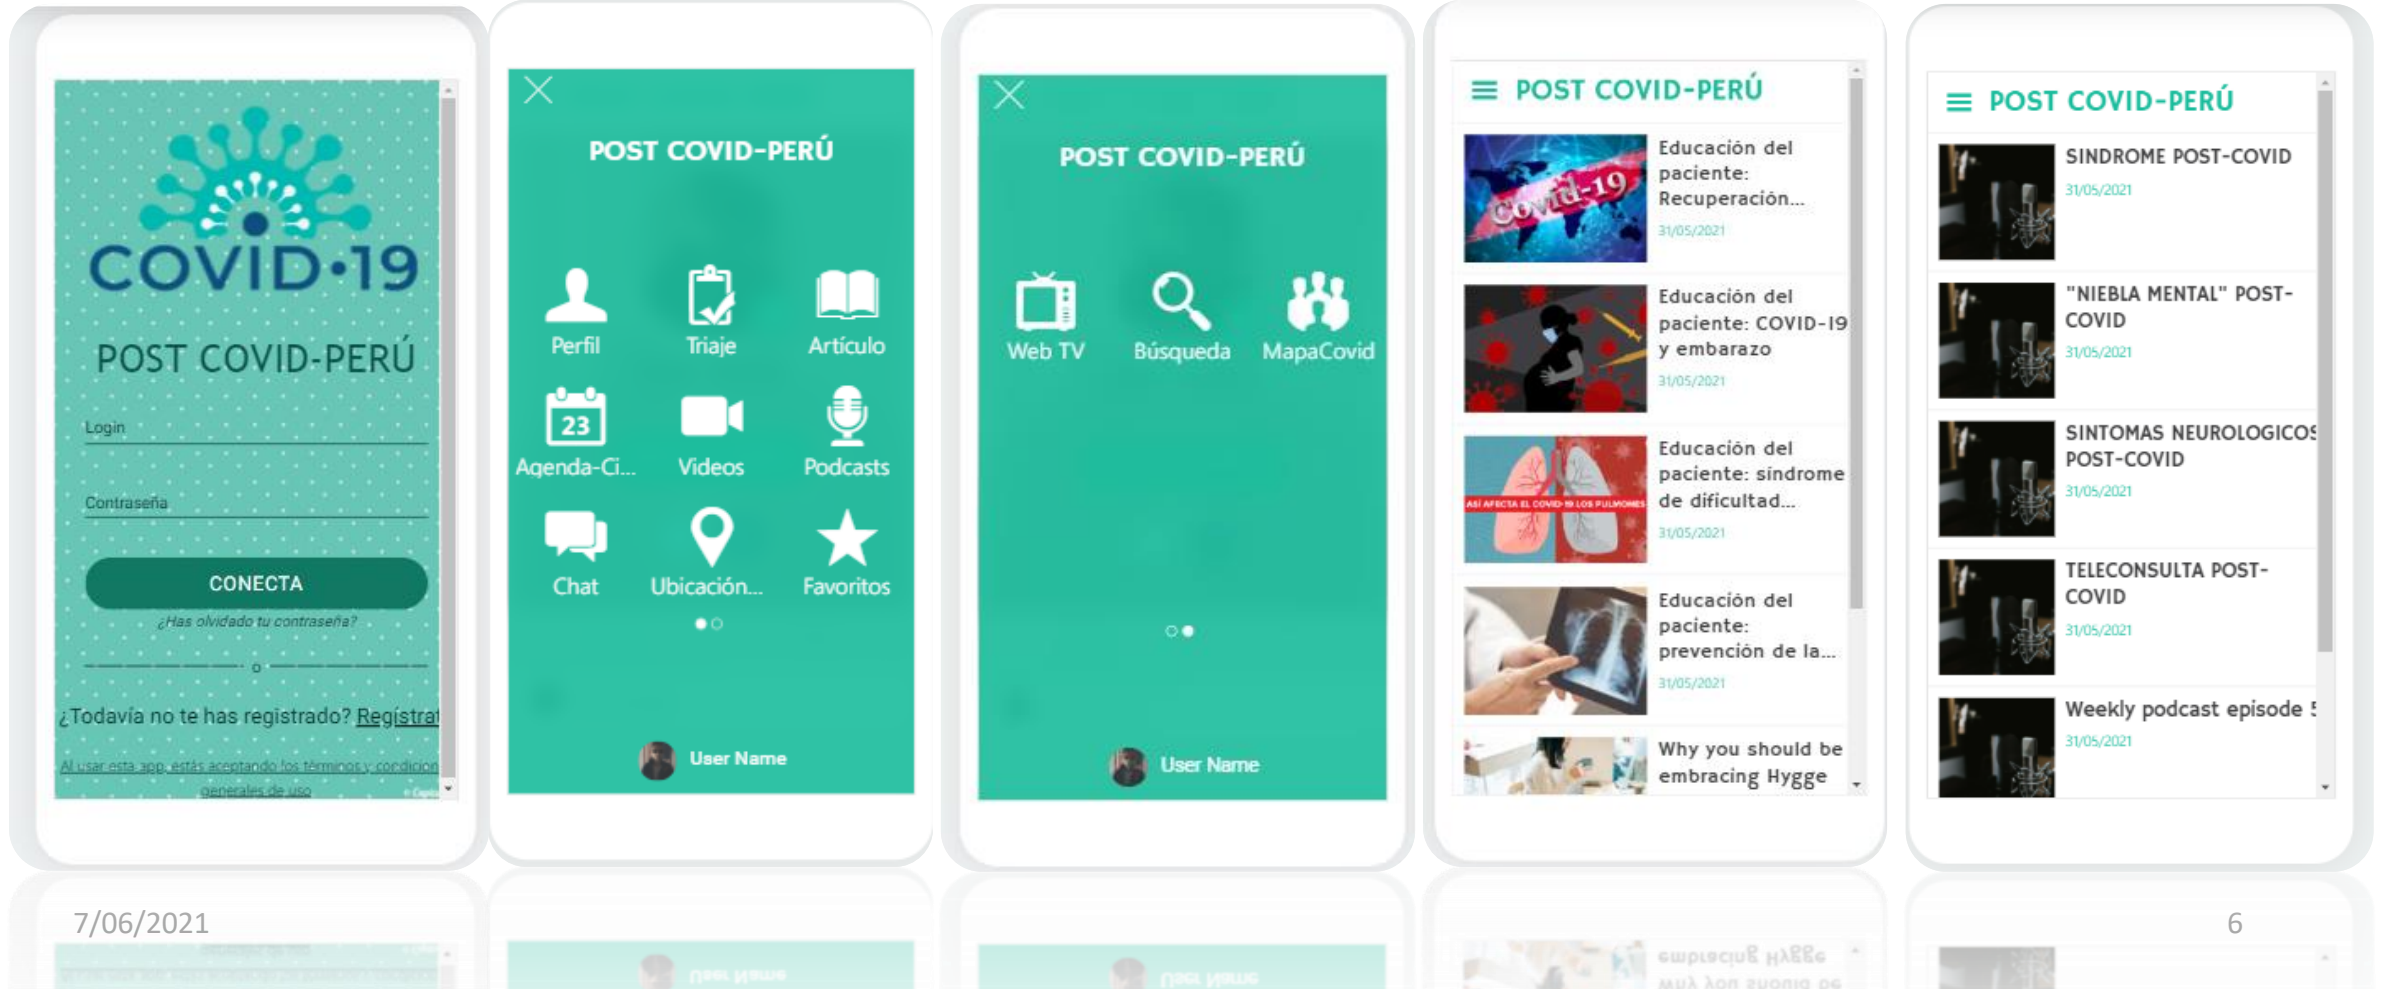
COVID-19

POST COVID-PERÚ

Login

Contraseña

CONECTA

¿Has olvidado tu contraseña?

o

¿Todavía no te has registrado? Regístrat

Al usar esta app, estás aceptando los términos y condicion generales de uso

POST COVID-PERÚ

Perfil
Triaje
Artículo
23
Agenda-Ci...
Videos
Podcasts
Chat
Ubicación...
Favoritos

User Name

POST COVID-PERÚ

Web TV
Búsqueda
MapaCovid

User Name

POST COVID-PERÚ

Covid-19
Educación del paciente: Recuperación...
31/05/2021

Educación del paciente: COVID-19 y embarazo
31/05/2021

ASÍ AFECTA EL COVID-19 LOS PULMONES
Educación del paciente: síndrome de dificultad...
31/05/2021

Educación del paciente: prevención de la...
31/05/2021

Why you should be embracing Hygge

POST COVID-PERÚ

SINDROME POST-COVID
31/05/2021

"NIEBLA MENTAL" POST-COVID
31/05/2021

SINTOMAS NEUROLOGICOS POST-COVID
31/05/2021

TELECONSULTA POST-COVID
31/05/2021

Weekly podcast episode 5
31/05/2021

7/06/2021

6